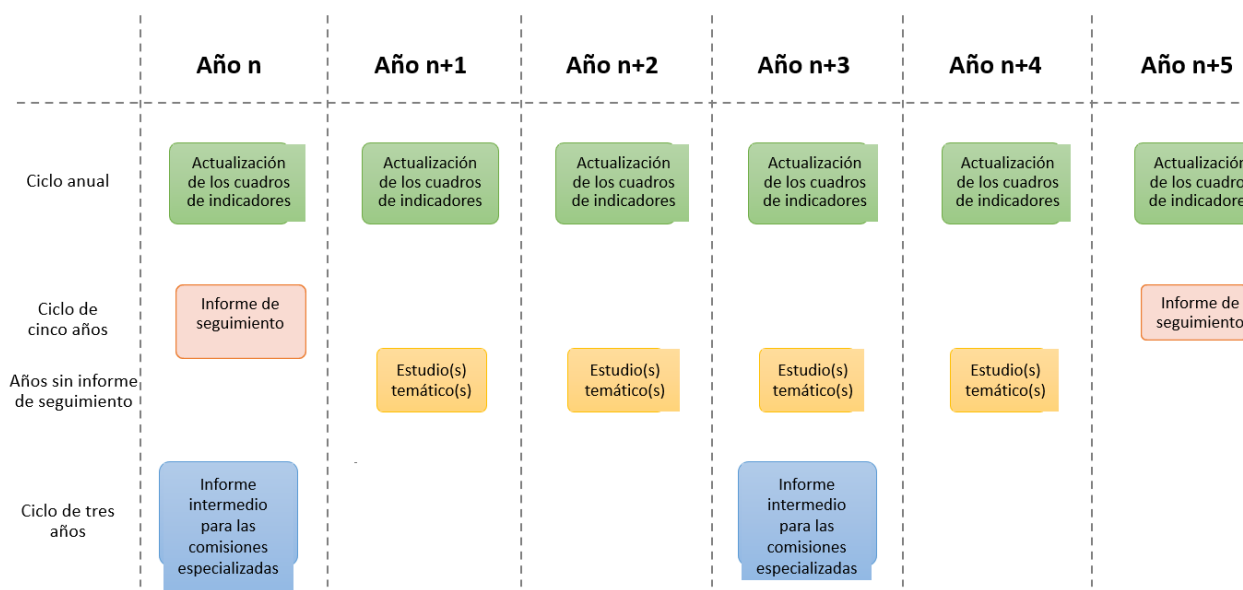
| | Año n | Año n+1 | Año n+2 | Año n+3 | Año n+4 | Año n+5 |
|---|---|---|---|---|---|---|
| Ciclo anual | Actualización de los cuadros de indicadores | Actualización de los cuadros de indicadores | Actualización de los cuadros de indicadores | Actualización de los cuadros de indicadores | Actualización de los cuadros de indicadores | Actualizaci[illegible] de los cuadro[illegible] de indicadore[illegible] |
| Ciclo de cinco años | Informe de seguimiento | | | | | Informe de seguimiento |
| Años sin informe de seguimiento | | Estudio(s) temático(s) | Estudio(s) temático(s) | Estudio(s) temático(s) | Estudio(s) temático(s) | |
| Ciclo de tres años | Informe intermedio para las comisiones especializadas | | | Informe intermedio para las comisiones especializadas | | |